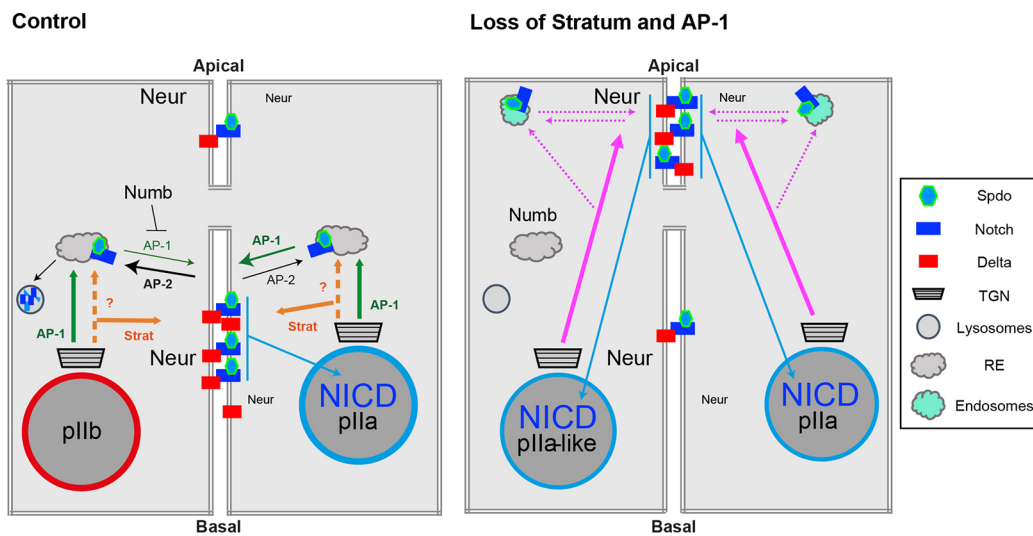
Control

Apical

Neur

Neur

Numb

AP-1

AP-2

AP-1

AP-2

?

?

AP-1

Strat

Strat

AP-1

Neur

Neur

NICD
pIIa

pIIb

Basal

Loss of Stratum and AP-1

Apical

Neur

Neur

Numb

Neur

Neur

NICD
pIIa-like

NICD
pIIa

Basal

Spdo

Notch

Delta

TGN

Lysosomes

RE

Endosomes